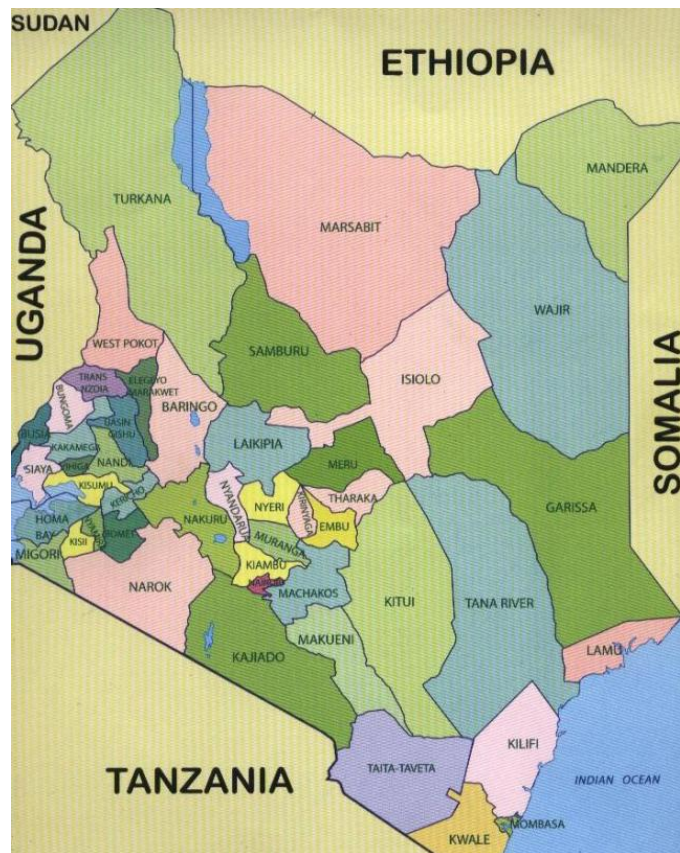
SUDAN

ETHIOPIA

UGANDA

TURKANA

MARSABIT

MANDERA

WAJIR

SOMALIA

WEST POKOT

SAMBURU

ISIOLO

TRANS NZOIA

ELEGEYO MARAKWET

BUNGOMA

BARINGO

UASIN GISHU

BUSIA

KAKAMEGA

LAIKIPIA

SIAYA

VIHIGA

NANDI

MERU

KISUMU

KERICHO

NYANDARUA

NYERI

KIRINYAGA

THARAKA

EMBU

GARISSA

HOMA BAY

NAKURU

MURANGA

MIGORI

KISII

NYAMIRA

BOMET

KIAMBU

NAIROBI

MACHAKOS

KITUI

TANA RIVER

NAROK

MAKUENI

KAJIADO

LAMU

TANZANIA

TAITA-TAVETA

KILIFI

INDIAN OCEAN

KWALE

MOMBASA